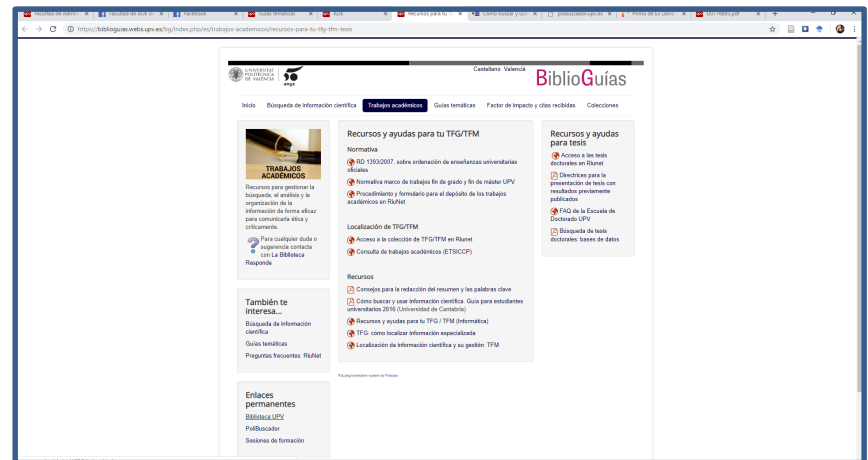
Facultad de Admin | Facultad de ADE | Facebook | Guías temáticas | ADE | Recursos para tu | Cómo buscar y usar | polibuscador.upv.es | Premio de Ex Libris | UNT rubrics.pdf

https://biblioguias.webs.upv.es/bg/index.php/es/trabajos-academicos/recursos-para-tu-tfg-tfm-tesis

UNIVERSITAT POLITÈCNICA DE VALÈNCIA 50 anys

Castellano Valencià

BiblioGuías

Inicio | Búsqueda de información científica | Trabajos académicos | Guías temáticas | Factor de impacto y citas recibidas | Colecciones

TRABAJOS ACADÉMICOS

Recursos para gestionar la búsqueda, el análisis y la organización de la información de forma eficaz para comunicarla ética y críticamente.

Para cualquier duda o sugerencia contacta con La Biblioteca Responde

También te interesa...

Búsqueda de información científica

Guías temáticas

Preguntas frecuentes: RiuNet

Enlaces permanentes

Biblioteca UPV

PoliBuscador

Sesiones de formación

Recursos y ayudas para tu TFG/TFM

Normativa

RD 1393/2007, sobre ordenación de enseñanzas universitarias oficiales

Normativa marco de trabajos fin de grado y fin de máster UPV

Procedimiento y formulario para el depósito de los trabajos académicos en RiuNet

Localización de TFG/TFM

Acceso a la colección de TFG/TFM en Riunet

Consulta de trabajos académicos (ETSICCP)

Recursos

Consejos para la redacción del resumen y las palabras clave

Cómo buscar y usar información científica. Guía para estudiantes universitarios 2016 (Universidad de Cantabria)

Recursos para tu TFG / TFM (Informática)

TFG: cómo localizar información especializada

Localización de información científica y su gestión: TFM

FaLang translation system by Faboba

Recursos y ayudas para tesis

Acceso a las tesis doctorales en Riunet

Directrices para la presentación de tesis con resultados previamente publicados

FAQ de la Escuela de Doctorado UPV

Búsqueda de tesis doctorales: bases de datos